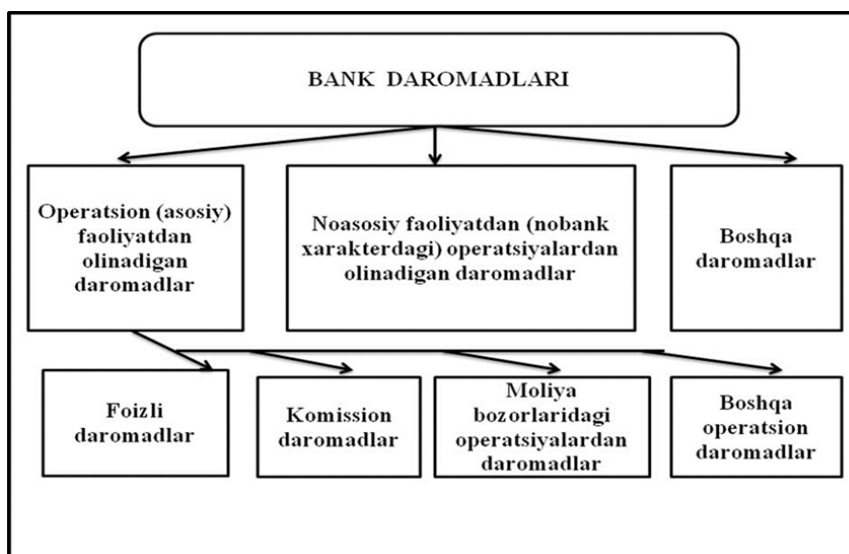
BANK DAROMADLARI

Operatsion (asosiy) faoliyatdan olinadigan daromadlar

Noasosiy faoliyatdan (nobank xarakterdagi) operatsiyalardan olinadigan daromadlar

Boshqa daromadlar

Foizli daromadlar

Komission daromadlar

Moliya bozorlaridagi operatsiyalardan daromadlar

Boshqa operatsion daromadlar